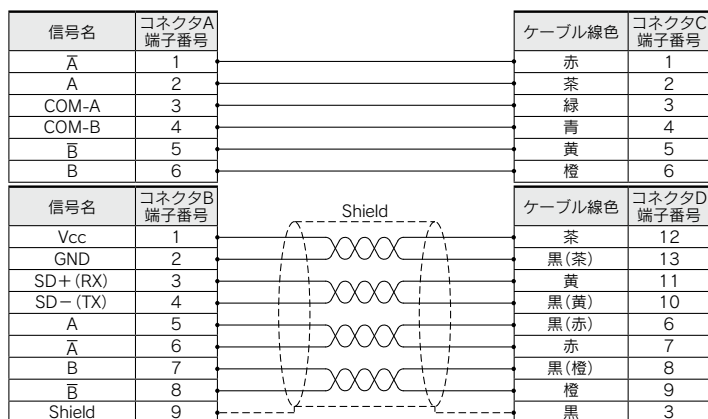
| 信号名 | コネクタA 端子番号 |
|---|---|
| $\overline{A}$ | 1 |
| A | 2 |
| COM-A | 3 |
| COM-B | 4 |
| $\overline{B}$ | 5 |
| B | 6 |

| ケーブル線色 | コネクタC 端子番号 |
|---|---|
| 赤 | 1 |
| 茶 | 2 |
| 緑 | 3 |
| 青 | 4 |
| 黄 | 5 |
| 橙 | 6 |

Shield

| 信号名 | コネクタB 端子番号 |
|---|---|
| Vcc | 1 |
| GND | 2 |
| SD+(RX) | 3 |
| SD−(TX) | 4 |
| A | 5 |
| $\overline{A}$ | 6 |
| B | 7 |
| $\overline{B}$ | 8 |
| Shield | 9 |

| ケーブル線色 | コネクタD 端子番号 |
|---|---|
| 茶 | 12 |
| 黒(茶) | 13 |
| 黄 | 11 |
| 黒(黄) | 10 |
| 黒(赤) | 6 |
| 赤 | 7 |
| 黒(橙) | 8 |
| 橙 | 9 |
| 黒 | 3 |